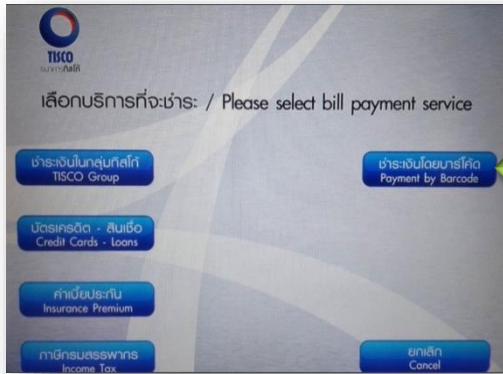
TISCO
ธนาคารทิสโก้

เลือกบริการที่จะชำระ / Please select bill payment service

ชำระเงินในกลุ่มทิสโก้
TISCO Group

ชำระเงินโดยบาร์โค้ด
Payment by Barcode

บัตรเครดิต - สินเชื่อ
Credit Cards - Loans

ค่าเบี้ยประกัน
Insurance Premium

ภาษีกรมสรรพากร
Income Tax

ยกเลิก
Cancel